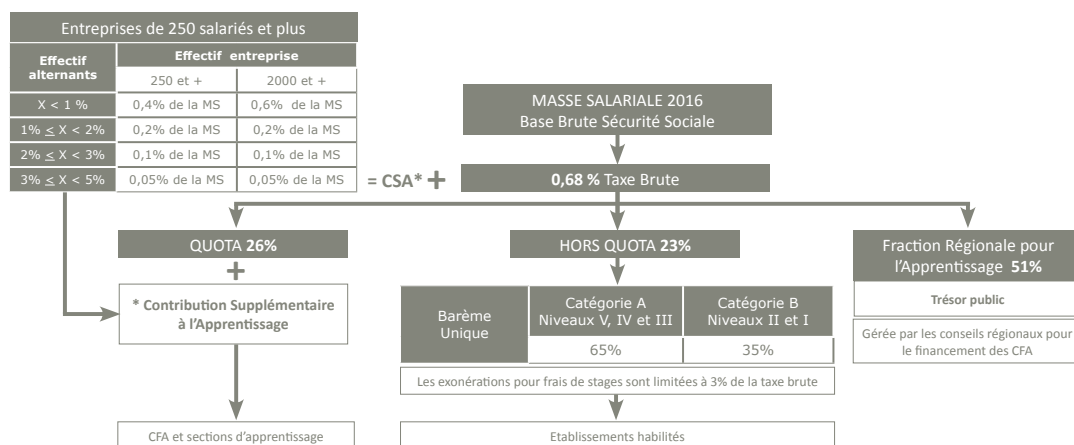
Entreprises de 250 salariés et plus

| Effectif alternants | Effectif entreprise 250 et + | 2000 et + |
|---|---|---|
| X < 1 % | 0,4% de la MS | 0,6% de la MS |
| 1% $\leq$ X < 2% | 0,2% de la MS | 0,2% de la MS |
| 2% $\leq$ X < 3% | 0,1% de la MS | 0,1% de la MS |
| 3% $\leq$ X < 5% | 0,05% de la MS | 0,05% de la MS |

= CSA* +

MASSE SALARIALE 2016
Base Brute Sécurité Sociale

0,68 % Taxe Brute

QUOTA 26%

+

* Contribution Supplémentaire à l'Apprentissage

CFA et sections d'apprentissage

HORS QUOTA 23%

| Barème Unique | Catégorie A Niveaux V, IV et III | Catégorie B Niveaux II et I |
|---|---|---|
| | 65% | 35% |

Les exonérations pour frais de stages sont limitées à 3% de la taxe brute

Etablissements habilités

Fraction Régionale pour l'Apprentissage 51%

Trésor public

Gérée par les conseils régionaux pour le financement des CFA